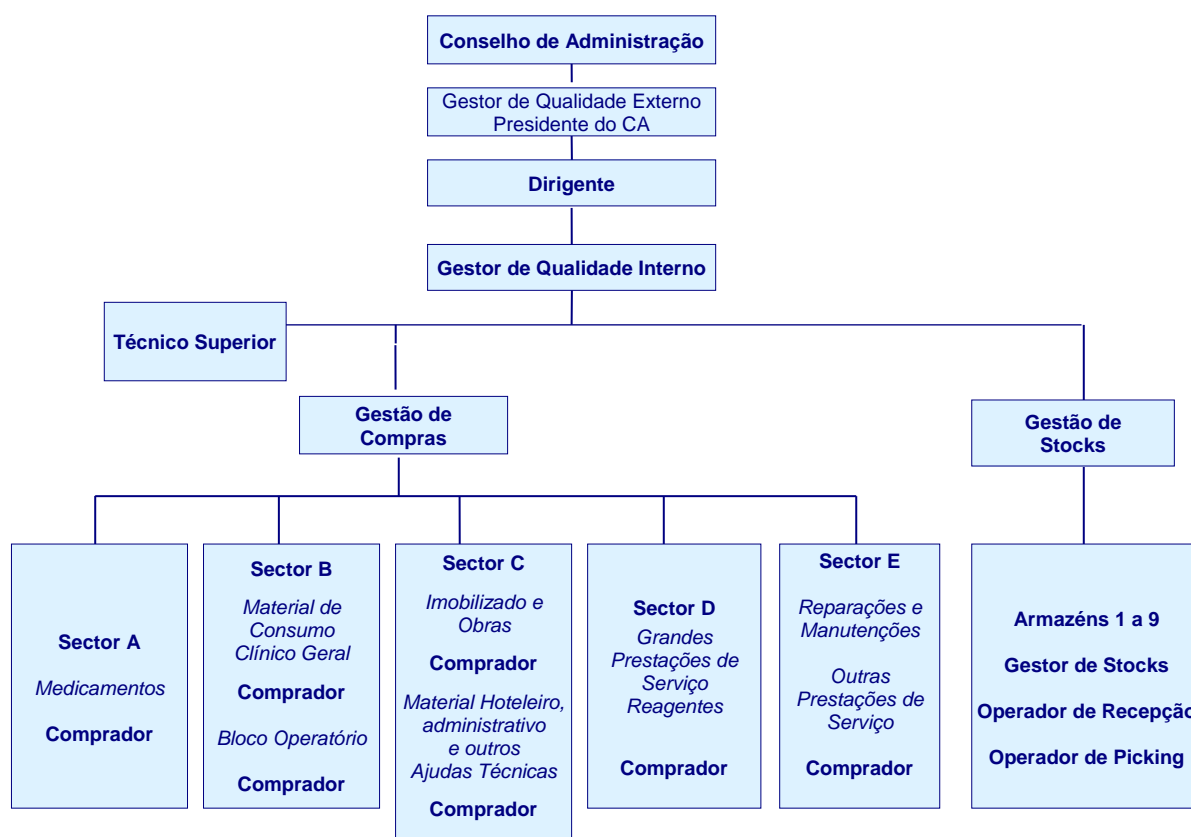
Conselho de Administração

Gestor de Qualidade Externo
Presidente do CA

Dirigente

Gestor de Qualidade Interno

Técnico Superior

Gestão de Compras

Gestão de Stocks

Sector A
Medicamentos
Comprador

Sector B
Material de Consumo Clínico Geral
Comprador
Bloco Operatório
Comprador

Sector C
Imobilizado e Obras
Comprador
Material Hoteleiro, administrativo e outros
Ajudas Técnicas
Comprador

Sector D
Grandes Prestações de Serviço
Reagentes
Comprador

Sector E
Reparações e Manutenções
Outras Prestações de Serviço
Comprador

Armazéns 1 a 9
Gestor de Stocks
Operador de Recepçã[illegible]
Operador de Picking